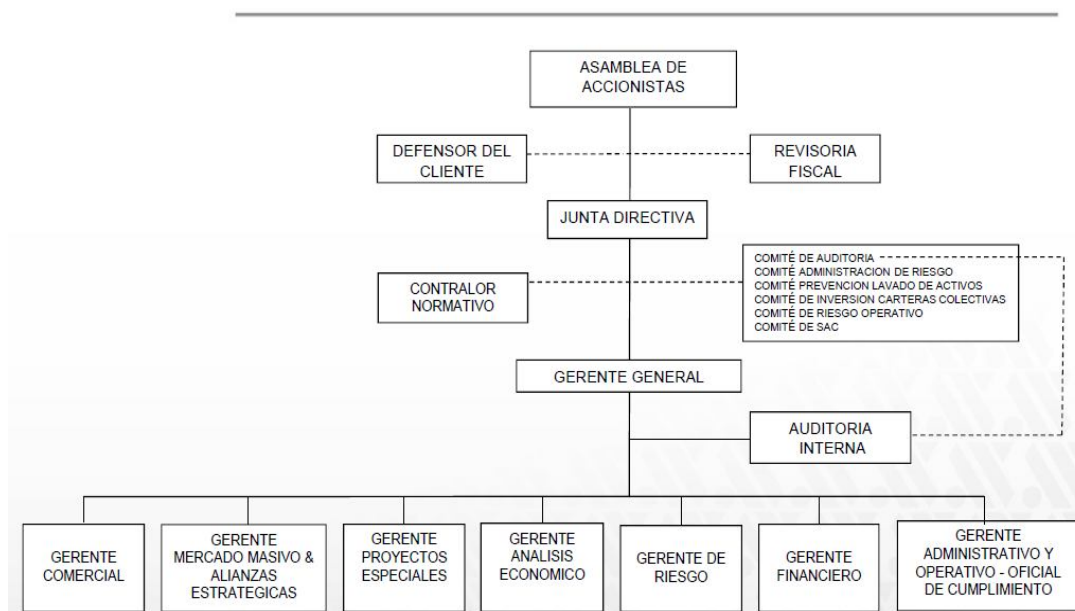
ASAMBLEA DE ACCIONISTAS

DEFENSOR DEL CLIENTE

REVISORIA FISCAL

JUNTA DIRECTIVA

COMITÉ DE AUDITORIA
COMITÉ ADMINISTRACION DE RIESGO
COMITÉ PREVENCION LAVADO DE ACTIVOS
COMITÉ DE INVERSION CARTERAS COLECTIVAS
COMITÉ DE RIESGO OPERATIVO
COMITÉ DE SAC

CONTRALOR NORMATIVO

GERENTE GENERAL

AUDITORIA INTERNA

GERENTE COMERCIAL

GERENTE MERCADO MASIVO & ALIANZAS ESTRATEGICAS

GERENTE PROYECTOS ESPECIALES

GERENTE ANALISIS ECONOMICO

GERENTE DE RIESGO

GERENTE FINANCIERO

GERENTE ADMINISTRATIVO Y OPERATIVO - OFICIAL DE CUMPLIMIENTO